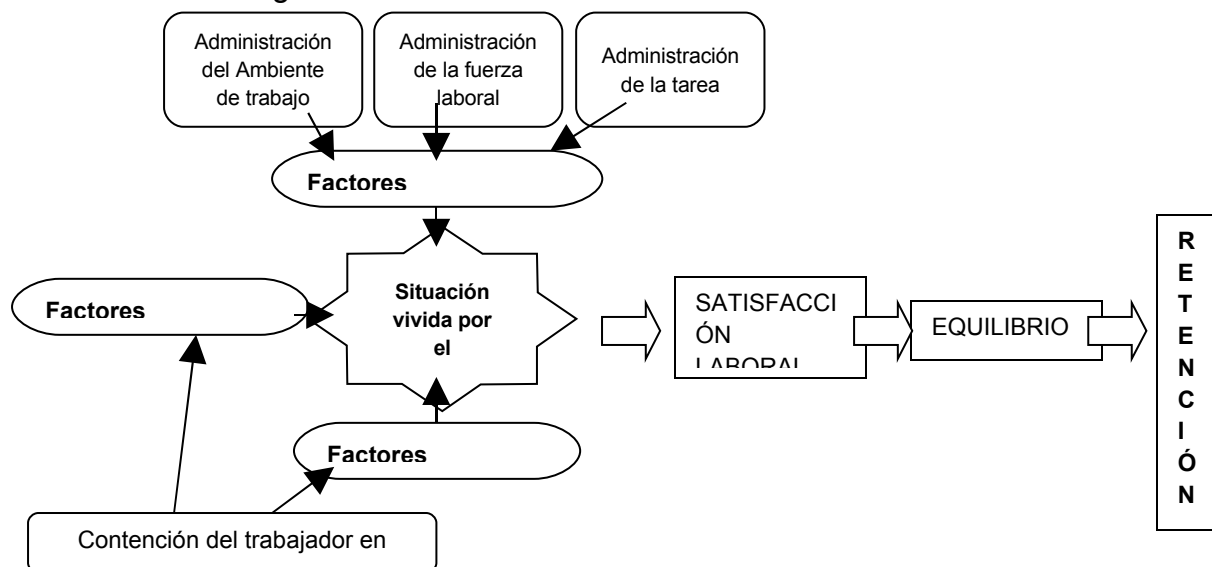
Administración del Ambiente de trabajo

Administración de la fuerza laboral

Administración de la tarea

Factores

Factores

Situación vivida por el

Factores

Contención del trabajador en

SATISFACCIÓN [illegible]

EQUILIBRIO

R E T E N C I Ó N